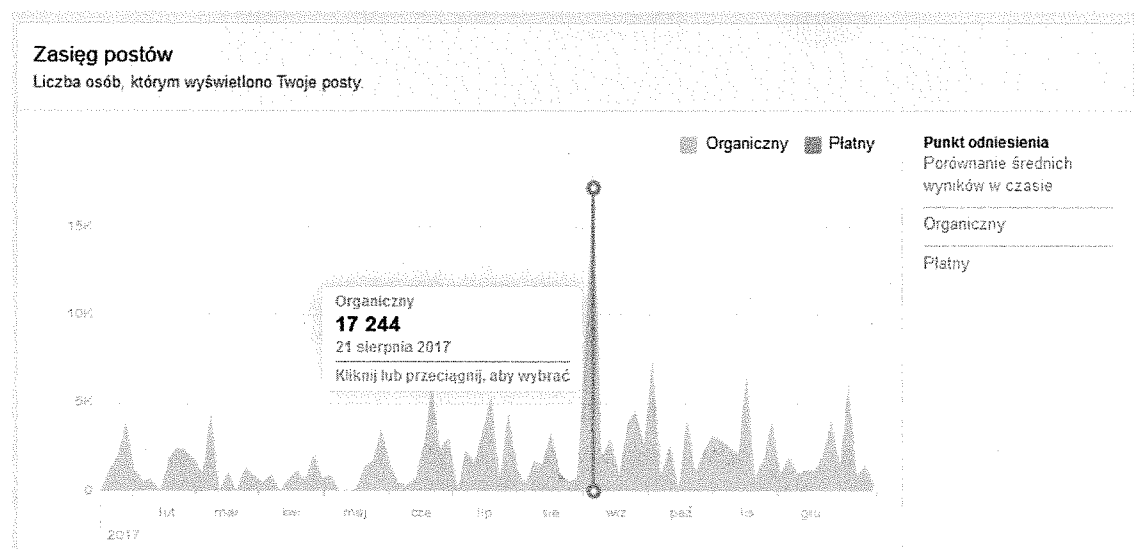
Zasięg postów
Liczba osób, którym wyświetlono Twoje posty.

Organiczny Płatny

Punkt odniesienia
Porównanie średnich wyników w czasie

Organiczny

Płatny

15K
10K
5K
0

Organiczny
17 244
21 sierpnia 2017
Kliknij lub przeciągnij, aby wybrać

lut mar kwi maj cze lip sie wrz paź lis gru
2017